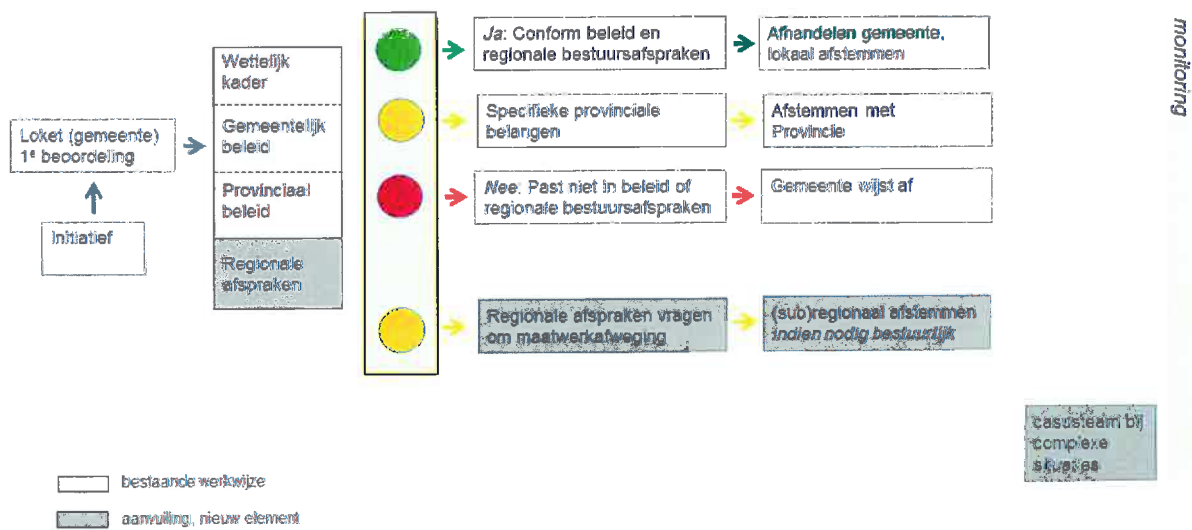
Loket (gemeente) 1$^e$ beoordeling

Initiatief

Wettelijk kader

Gemeentelijk beleid

Provinciaal beleid

Regionale afspraken

*Ja*: Conform beleid en regionale bestuursafspraken

Afhandelen gemeente, lokaal afstemmen

Specifieke provinciale belangen

Afstemmen met Provincie

*Nee*: Past niet in beleid of regionale bestuursafspraken

Gemeente wijst af

Regionale afspraken vragen om maatwerkafweging

(sub)regionaal afstemmen *indien nodig bestuurlijk*

monitoring

casusteam bij complexe situaties

bestaande werkwijze

aanvulling, nieuw element